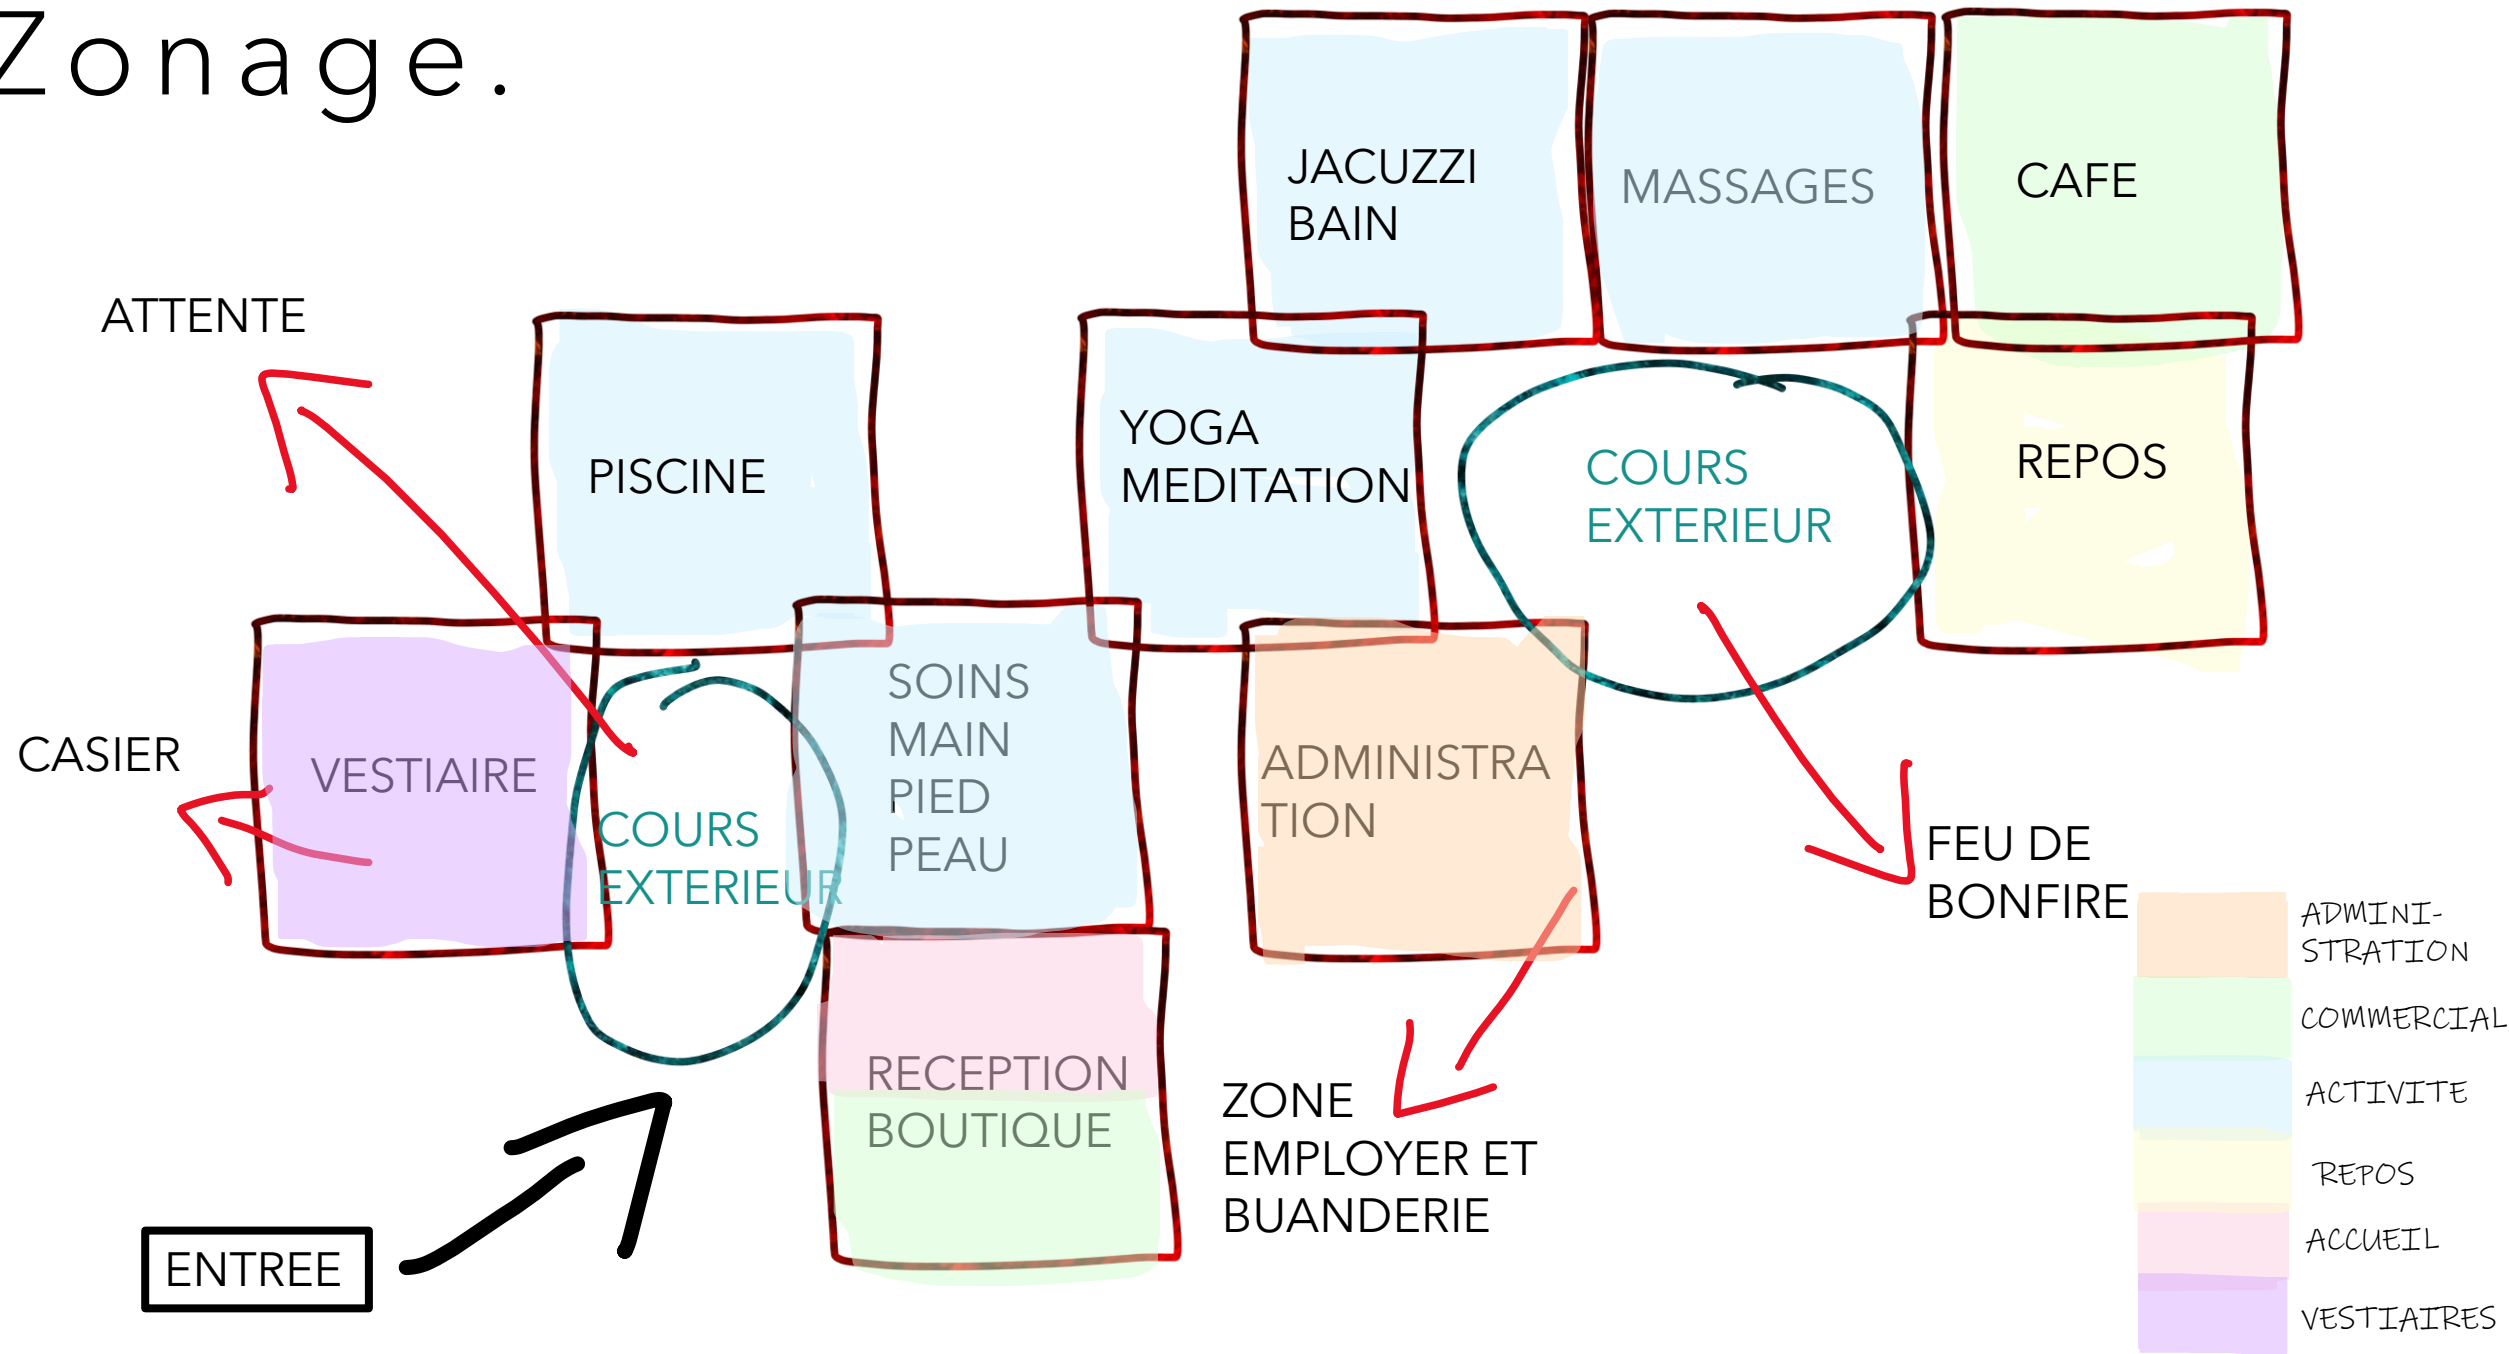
Zonage.

JACUZZI BAIN

MASSAGES

CAFE

ATTENTE

PISCINE

YOGA MEDITATION

COURS EXTERIEUR

REPOS

CASIER

VESTIAIRE

COURS EXTERIEUR

SOINS MAIN PIED PEAU

ADMINISTRATION

FEU DE BONFIRE

RECEPTION BOUTIQUE

ZONE EMPLOYER ET BUANDERIE

ENTREE

ADMINI-STRATION

COMMERCIAL

ACTIVITE

REPOS

ACCUEIL

VESTIAIRES